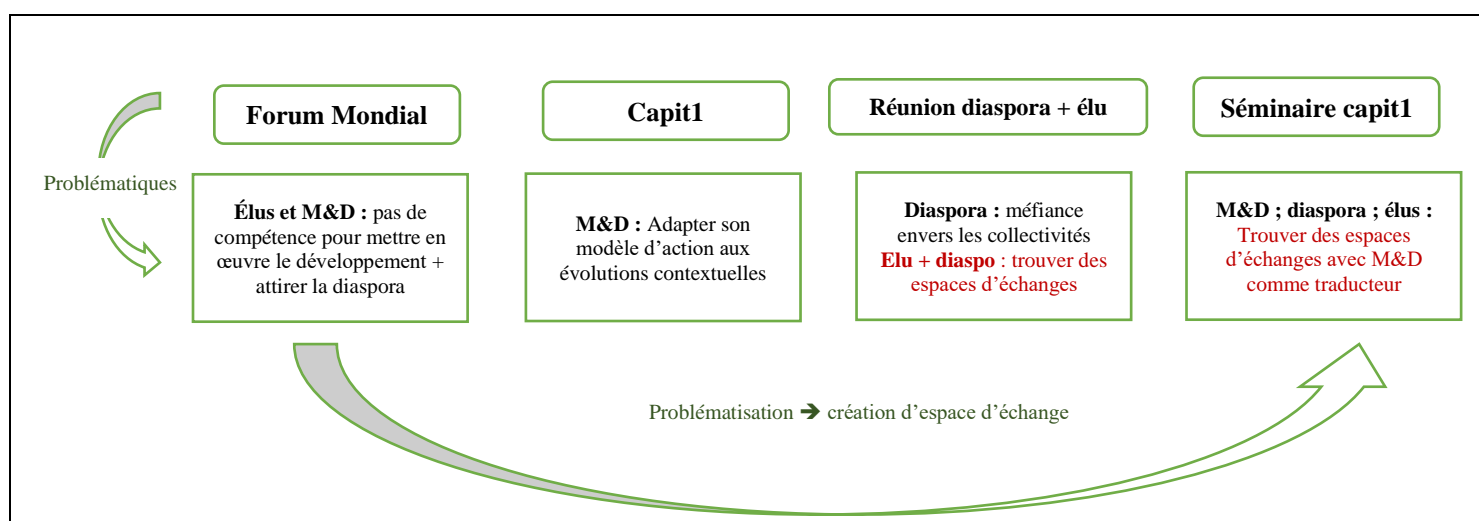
Forum Mondial

Capit1

Réunion diaspora + élu

Séminaire capit1

Problématiques

**Élus et M&D :** pas de compétence pour mettre en œuvre le développement + attirer la diaspora

**M&D :** Adapter son modèle d'action aux évolutions contextuelles

**Diaspora :** méfiance envers les collectivités
**Elu + diaspo** : trouver des espaces d'échanges

**M&D ; diaspora ; élus :**
Trouver des espaces d'échanges avec M&D comme traducteur

Problématisation ➔ création d'espace d'échange